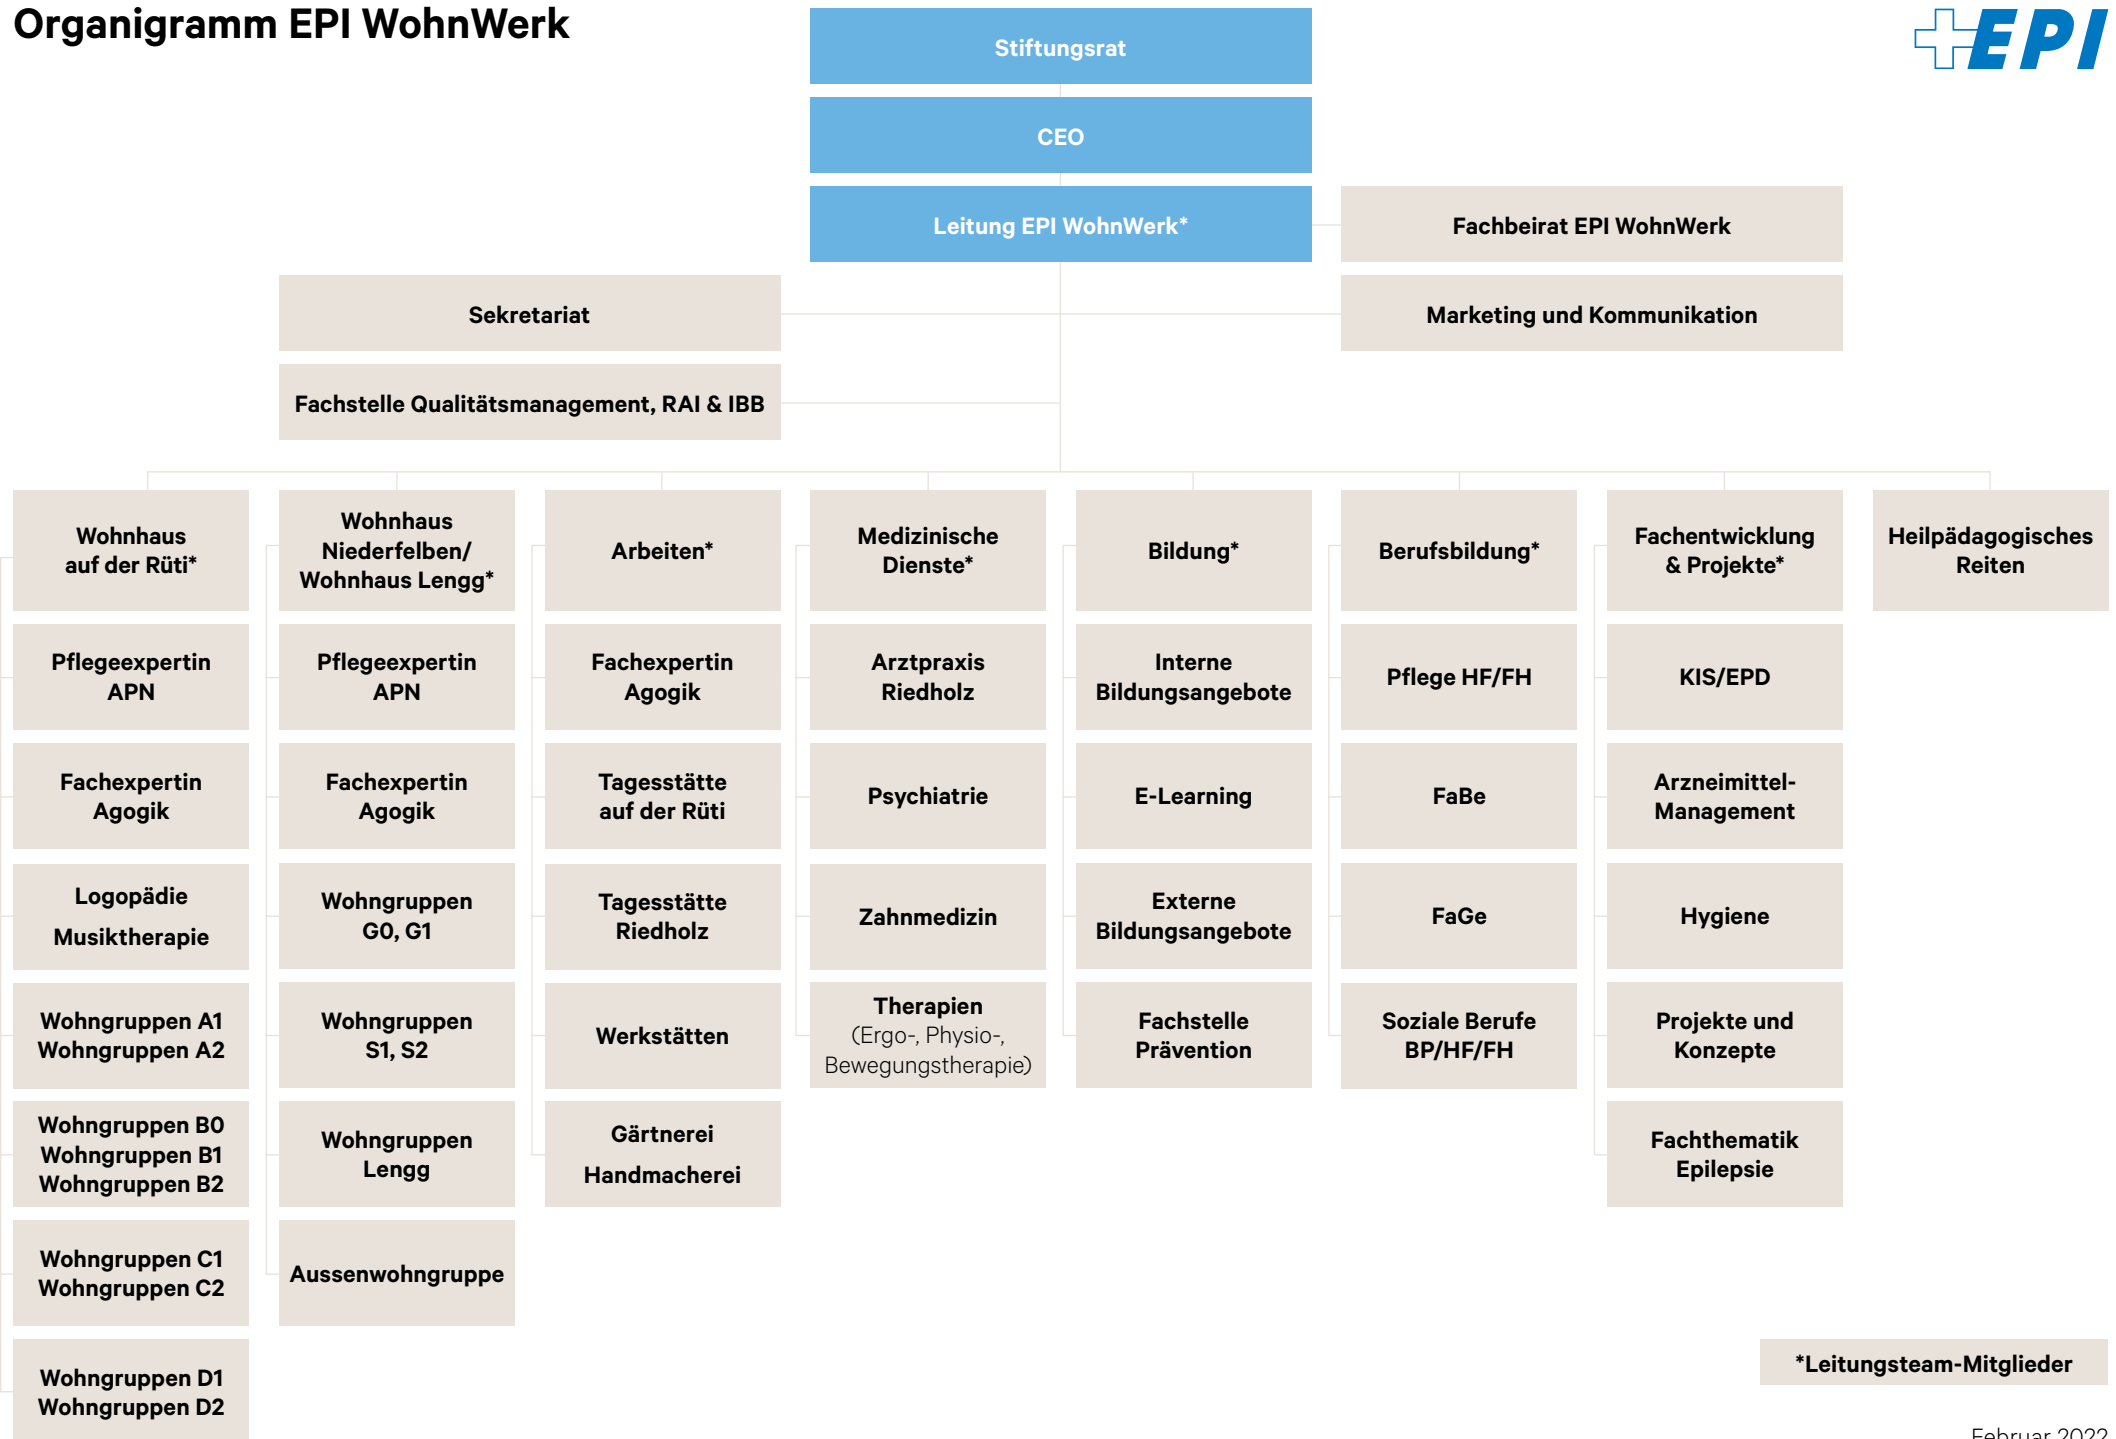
Organigramm EPI WohnWerk

EPI

Stiftungsrat

CEO

Leitung EPI WohnWerk*

Fachbeirat EPI WohnWerk

Sekretariat

Marketing und Kommunikation

Fachstelle Qualitätsmanagement, RAI & IBB

Wohnhaus auf der Rüti*

Pflegeexpertin APN

Fachexpertin Agogik

Logopädie
Musiktherapie

Wohngruppen A1
Wohngruppen A2

Wohngruppen B0
Wohngruppen B1
Wohngruppen B2

Wohngruppen C1
Wohngruppen C2

Wohngruppen D1
Wohngruppen D2

Wohnhaus Niederfelben/ Wohnhaus Lengg*

Pflegeexpertin APN

Fachexpertin Agogik

Wohngruppen G0, G1

Wohngruppen S1, S2

Wohngruppen Lengg

Aussenwohngruppe

Arbeiten*

Fachexpertin Agogik

Tagesstätte auf der Rüti

Tagesstätte Riedholz

Werkstätten

Gärtnerei
Handmacherei

Medizinische Dienste*

Arztpraxis Riedholz

Psychiatrie

Zahnmedizin

Therapien (Ergo-, Physio-, Bewegungstherapie)

Bildung*

Interne Bildungsangebote

E-Learning

Externe Bildungsangebote

Fachstelle Prävention

Berufsbildung*

Pflege HF/FH

FaBe

FaGe

Soziale Berufe BP/HF/FH

Fachentwicklung & Projekte*

KIS/EPD

Arzneimittel-Management

Hygiene

Projekte und Konzepte

Fachthematik Epilepsie

Heilpädagogisches Reiten

*Leitungsteam-Mitglieder

Februar 2022